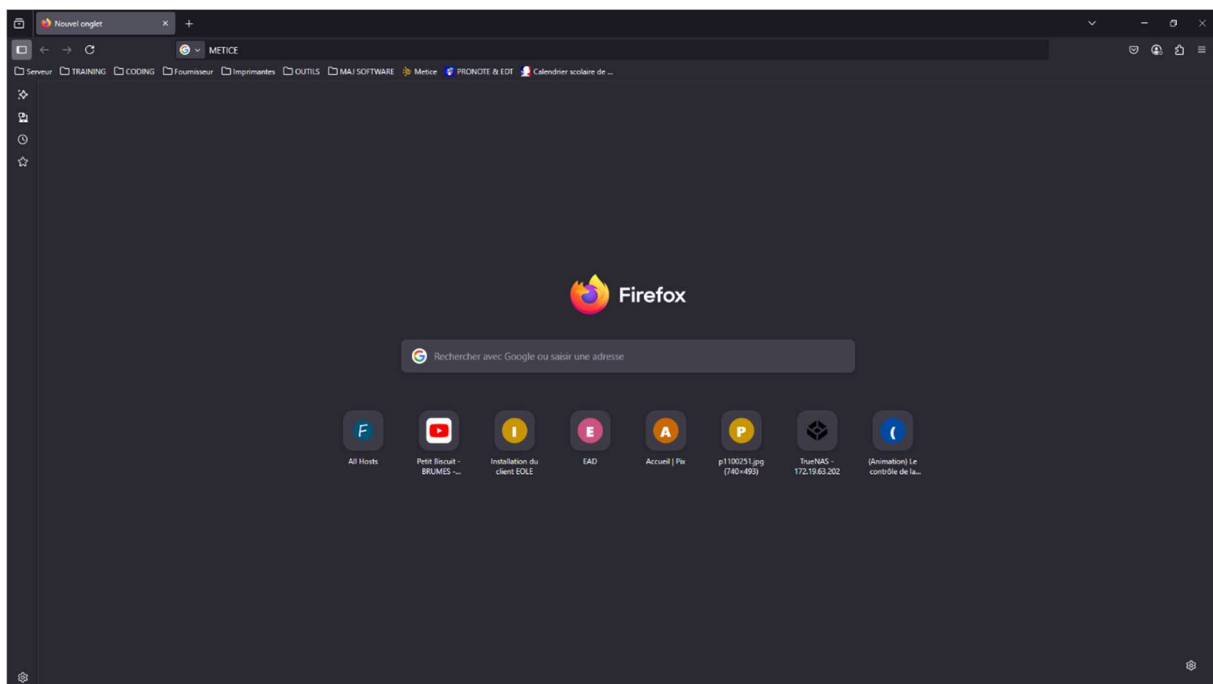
Nouvel onglet ×
+

METICE

Serveur TRAINING CODING Fournisseur Imprimantes OUTILS MAJ SOFTWARE Metice PRONOTE & EDT Calendrier scolaire de ...

Firefox

Rechercher avec Google ou saisir une adresse

F
All Hosts

Petit Biscuit - BRUMES -...

I
Installation du client EOLE

E
EAD

A
Accueil | Pix

P
p1100251.jpg (740×493)

TrueNAS - 172.19.63.202

(
(Animation) Le contrôle de la...